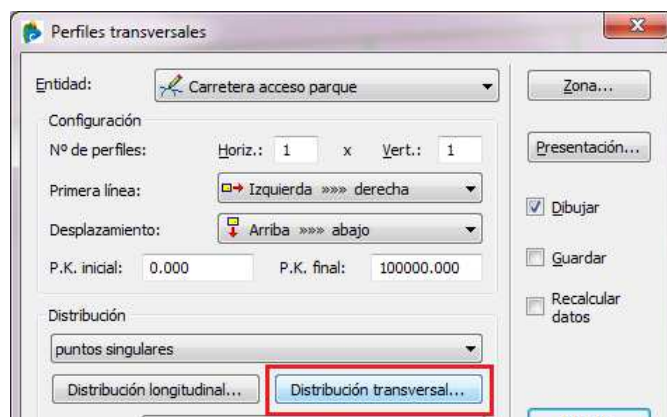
Perfiles transversales

Entidad: Carretera acceso parque

Zona...

Configuración

Nº de perfiles: Horiz.: 1 x Vert.: 1

Presentación...

Primera línea: Izquierda »»» derecha

Dibujar

Desplazamiento: Arriba »»» abajo

P.K. inicial: 0.000 P.K. final: 100000.000

Guardar

Recalcular datos

Distribución

puntos singulares

Distribución longitudinal...

Distribución transversal...